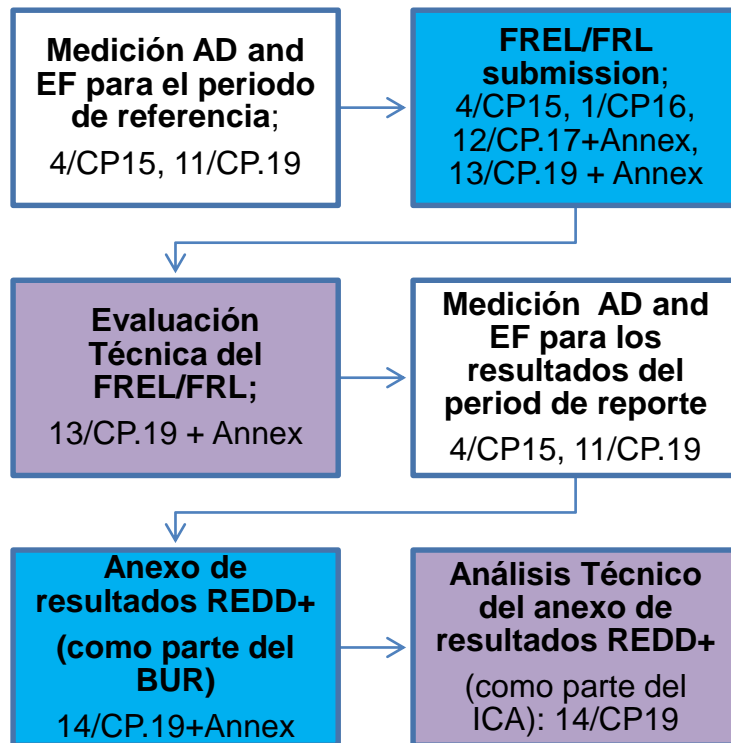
Medición AD and EF para el periodo de referencia;
4/CP15, 11/CP.19

FREL/FRL submission;
4/CP15, 1/CP16, 12/CP.17+Annex, 13/CP.19 + Annex

Evaluación Técnica del FREL/FRL;
13/CP.19 + Annex

Medición AD and EF para los resultados del period de reporte
4/CP15, 11/CP.19

Anexo de resultados REDD+
(como parte del BUR)
14/CP.19+Annex

Análisis Técnico del anexo de resultados REDD+
(como parte del ICA): 14/CP19